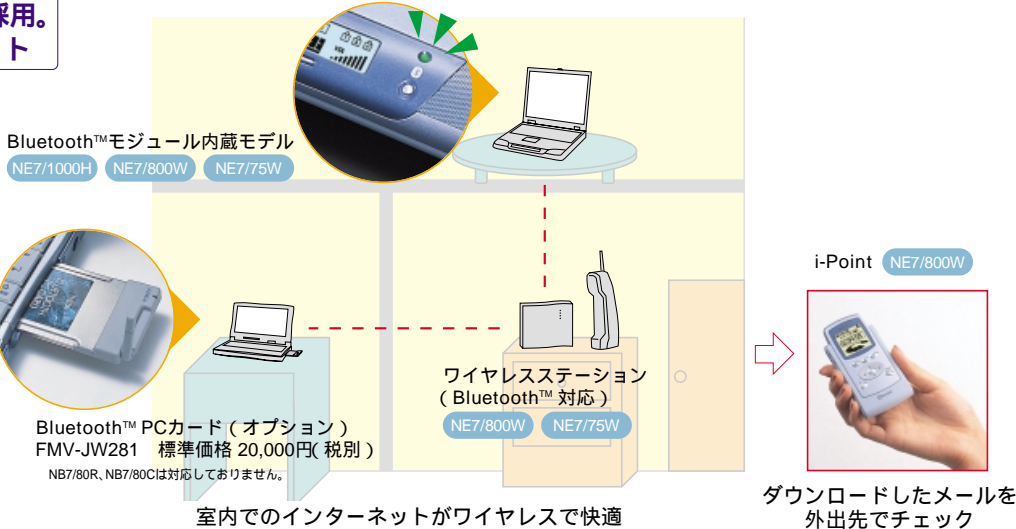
採用。
ト

Bluetooth™モジュール内蔵モデル
NE7/1000H NE7/800W NE7/75W

Bluetooth™ PCカード（オプション）
FMV-JW281 標準価格 20,000円（税別）
NB7/80R、NB7/80Cは対応しておりません。

ワイヤレスステーション
（Bluetooth™ 対応）
NE7/800W NE7/75W

i-Point NE7/800W

室内でのインターネットがワイヤレスで快適

ダウンロードしたメールを
外出先でチェック